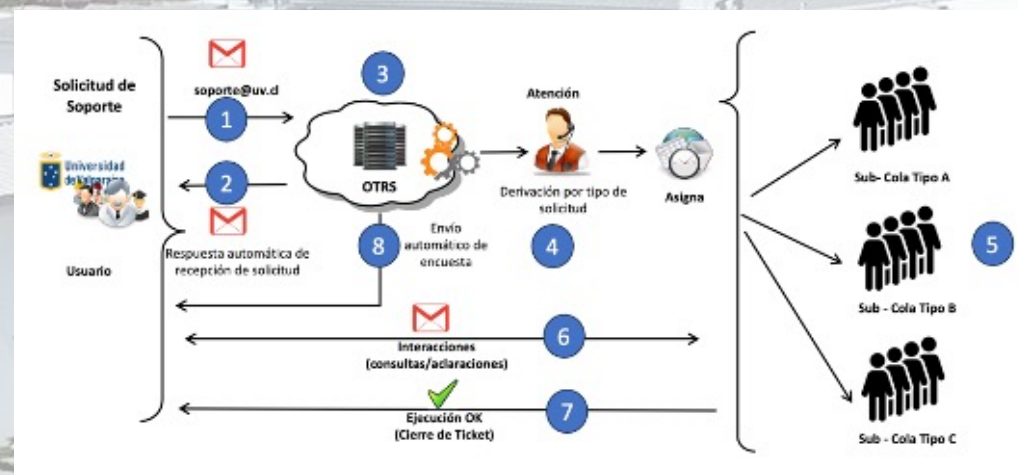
Solicitud de Soporte

soporte@uv.cl

1

2

3

OTRS

Atención

Derivación por tipo de solicitud

Asigna

Universidad de Valparaíso

Usuario

Respuesta automática de recepción de solicitud

8

Envío automático de encuesta

4

Sub- Cola Tipo A

Sub - Cola Tipo B

Sub - Cola Tipo C

5

Interacciones (consultas/aclaraciones)

6

Ejecución OK (Cierre de Ticket)

7